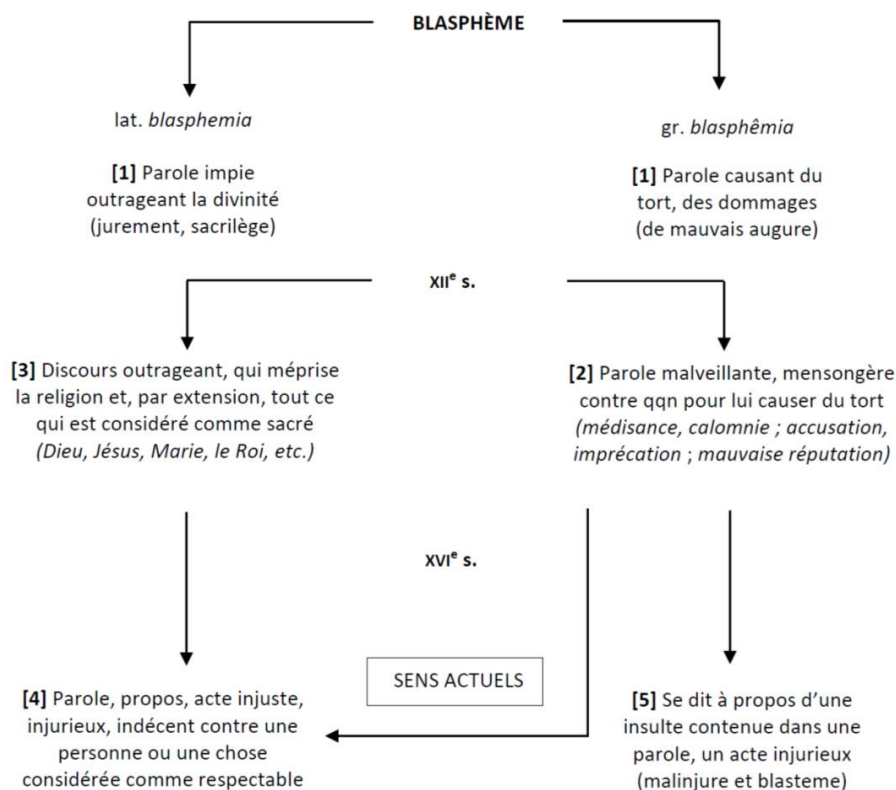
BLASPHÈME

lat. *blasphemia*

**[1]** Parole impie outrageant la divinité (jurement, sacrilège)

gr. *blasphêmia*

**[1]** Parole causant du tort, des dommages (de mauvais augure)

XII$^{e}$ s.

**[3]** Discours outrageant, qui méprise la religion et, par extension, tout ce qui est considéré comme sacré *(Dieu, Jésus, Marie, le Roi, etc.)*

**[2]** Parole malveillante, mensongère contre qqn pour lui causer du tort *(médisance, calomnie ; accusation, imprécation ; mauvaise réputation)*

XVI$^{e}$ s.

SENS ACTUELS

**[4]** Parole, propos, acte injuste, injurieux, indécent contre une personne ou une chose considérée comme respectable

**[5]** Se dit à propos d'une insulte contenue dans une parole, un acte injurieux (malinjure et blasteme)